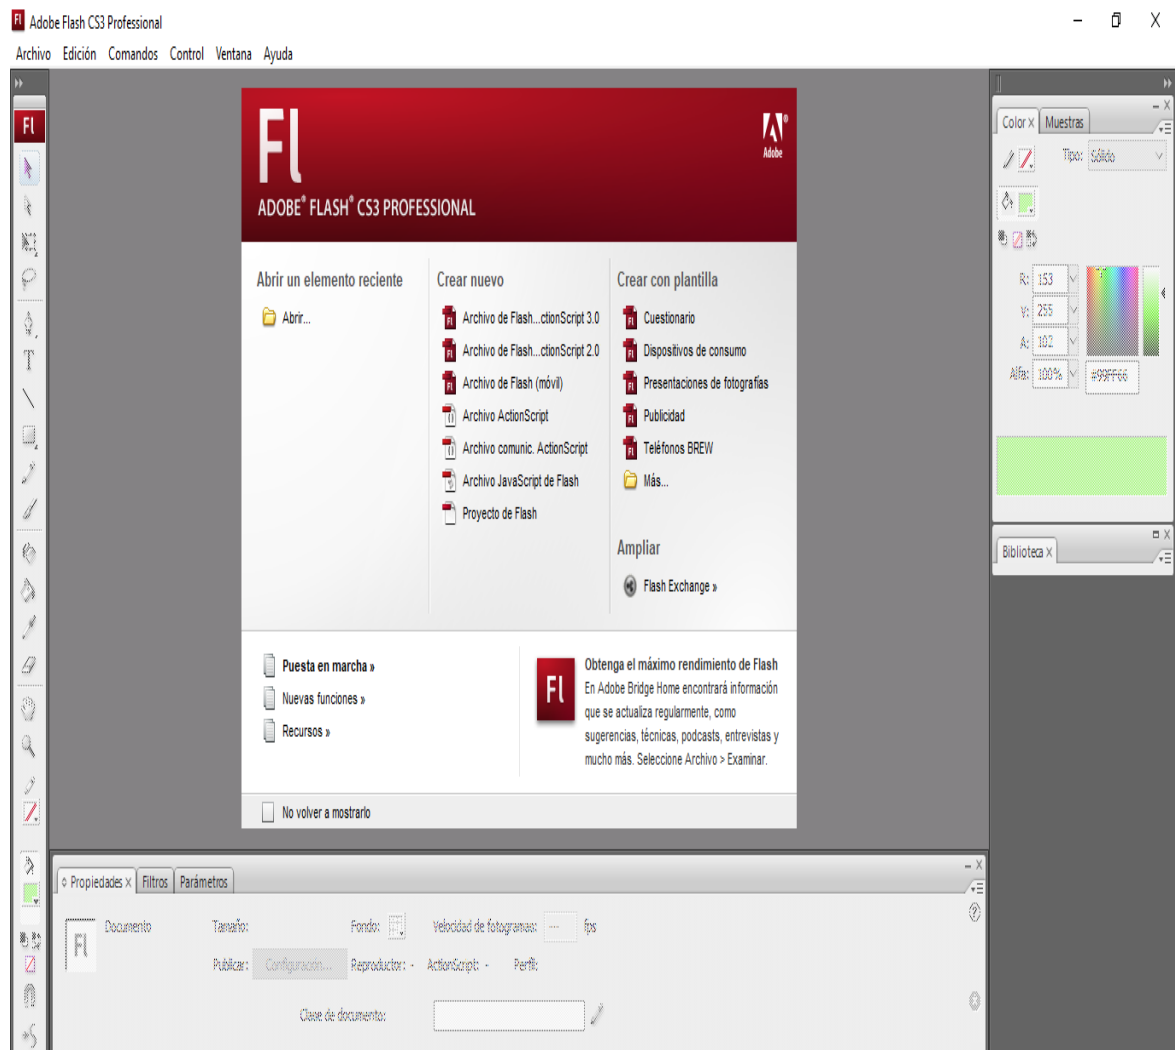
Adobe Flash CS3 Professional

Archivo Edición Comandos Control Ventana Ayuda

Fl

Fl

ADOBE® FLASH® CS3 PROFESSIONAL

Adobe

Abrir un elemento reciente

Abrir...

Crear nuevo

Archivo de Flash...ctionScript 3.0

Archivo de Flash...ctionScript 2.0

Archivo de Flash (móvil)

Archivo ActionScript

Archivo comunic. ActionScript

Archivo JavaScript de Flash

Proyecto de Flash

Crear con plantilla

Cuestionario

Dispositivos de consumo

Presentaciones de fotografías

Publicidad

Teléfonos BREW

Más...

Ampliar

Flash Exchange »

Puesta en marcha »

Nuevas funciones »

Recursos »

Fl

Obtenga el máximo rendimiento de Flash

En Adobe Bridge Home encontrará información que se actualiza regularmente, como sugerencias, técnicas, podcasts, entrevistas y mucho más. Seleccione Archivo > Examinar.

No volver a mostrarlo

Color × Muestras

Tipo: Sólido

R: 153

V: 255

A: 102

Alfa: 100%

#99FF66

Biblioteca ×

Propiedades × Filtros Parámetros

Fl

Documento

Tamaño:

Fondo:

Velocidad de fotogramas: fps

Publicar: Configuración... Reproductor: - ActionScript: - Perfil:

Clase de documento: